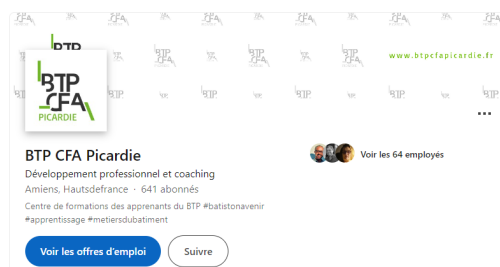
www.btpcfapicardie.fr

BTP CFA PICARDIE

BTP CFA Picardie

Développement professionnel et coaching

Amiens, Hautsdefrance · 641 abonnés

Centre de formations des apprenants du BTP #batistonavenir #apprentissage #metiersdubatiment

Voir les 64 employés

Voir les offres d'emploi

Suivre

...